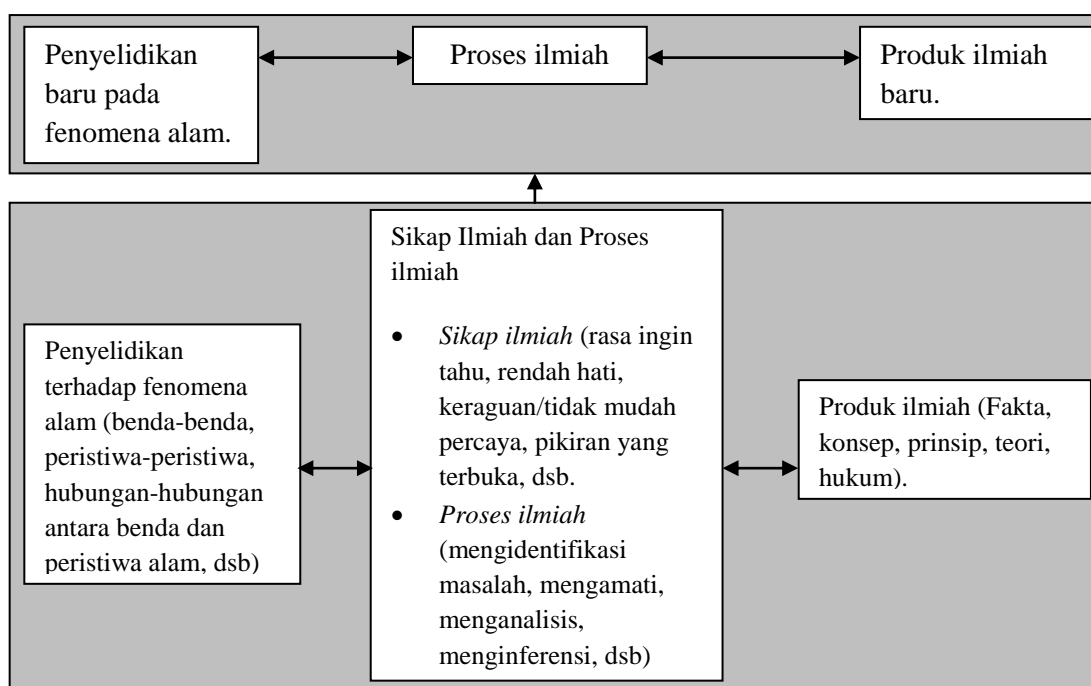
Penyelidikan baru pada fenomena alam.

Proses ilmiah

Produk ilmiah baru.

Sikap Ilmiah dan Proses ilmiah

- *Sikap ilmiah* (rasa ingin tahu, rendah hati, keraguan/tidak mudah percaya, pikiran yang terbuka, dsb.
- *Proses ilmiah* (mengidentifikasi masalah, mengamati, menganalisis, menginferensi, dsb)

Penyelidikan terhadap fenomena alam (benda-benda, peristiwa-peristiwa, hubungan-hubungan antara benda dan peristiwa alam, dsb)

Produk ilmiah (Fakta, konsep, prinsip, teori, hukum).